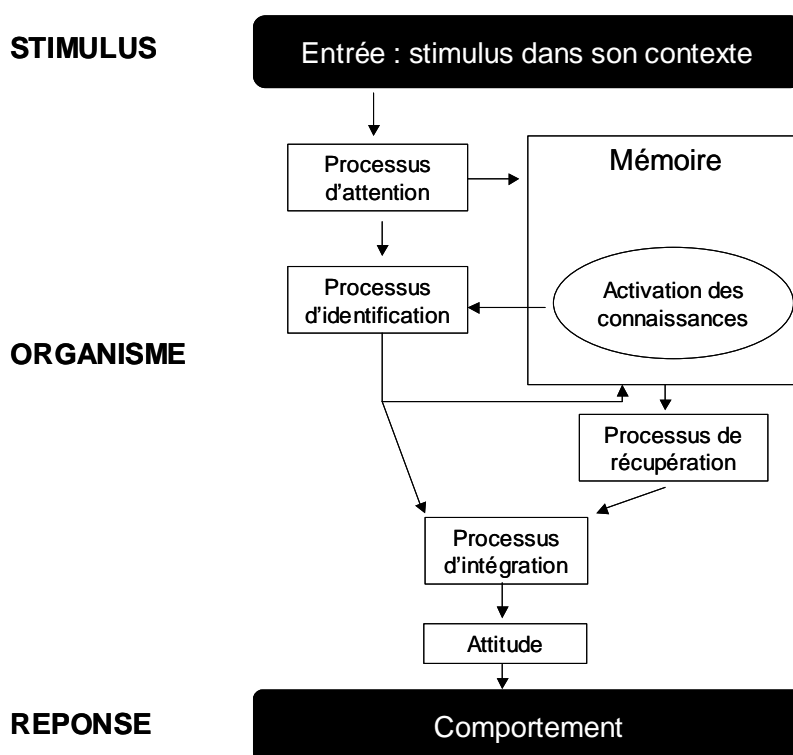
STIMULUS

Entrée : stimulus dans son contexte

Processus d'attention

Mémoire

Processus d'identification

Activation des connaissances

ORGANISME

Processus de récupération

Processus d'intégration

Attitude

REPONSE

Comportement